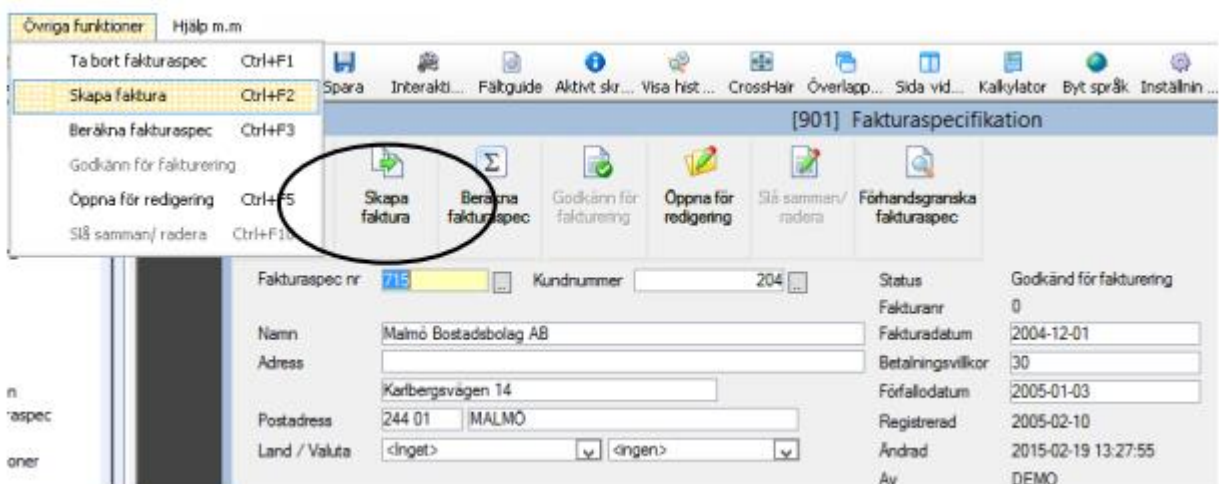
Övriga funktioner Hjälp m.m

Ta bort fakturaspec Ctrl+F1
Skapa faktura Ctrl+F2
Beräkna fakturaspec Ctrl+F3
Godkänn för fakturering
Öppna för redigering Ctrl+F5
Slå samman/ radera Ctrl+F10

Spara Interakti... Fältguide Aktivt skr... Visa hist... CrossHair Överlapp... Sida vid... Kalkylator Byt språk Inställnin...

[901] Fakturaspecifikation

Skapa faktura
Beräkna fakturaspec
Godkänn för fakturering
Öppna för redigering
Slå samman/ radera
Förhandsgranska fakturaspec

n
raspec
oner

Fakturaspec nr 715 Kundnummer 204
Namn Malmö Bostadsbolag AB
Adress
Karlbergsvägen 14
Postadress 244 01 MALMÖ
Land / Valuta <Inget> <ingen>

Status Godkänd för fakturering
Fakturanr 0
Fakturadatum 2004-12-01
Betalningsvillkor 30
Förfallodatum 2005-01-03
Registrerad 2005-02-10
Ändrad 2015-02-19 13:27:55
Av DEMO